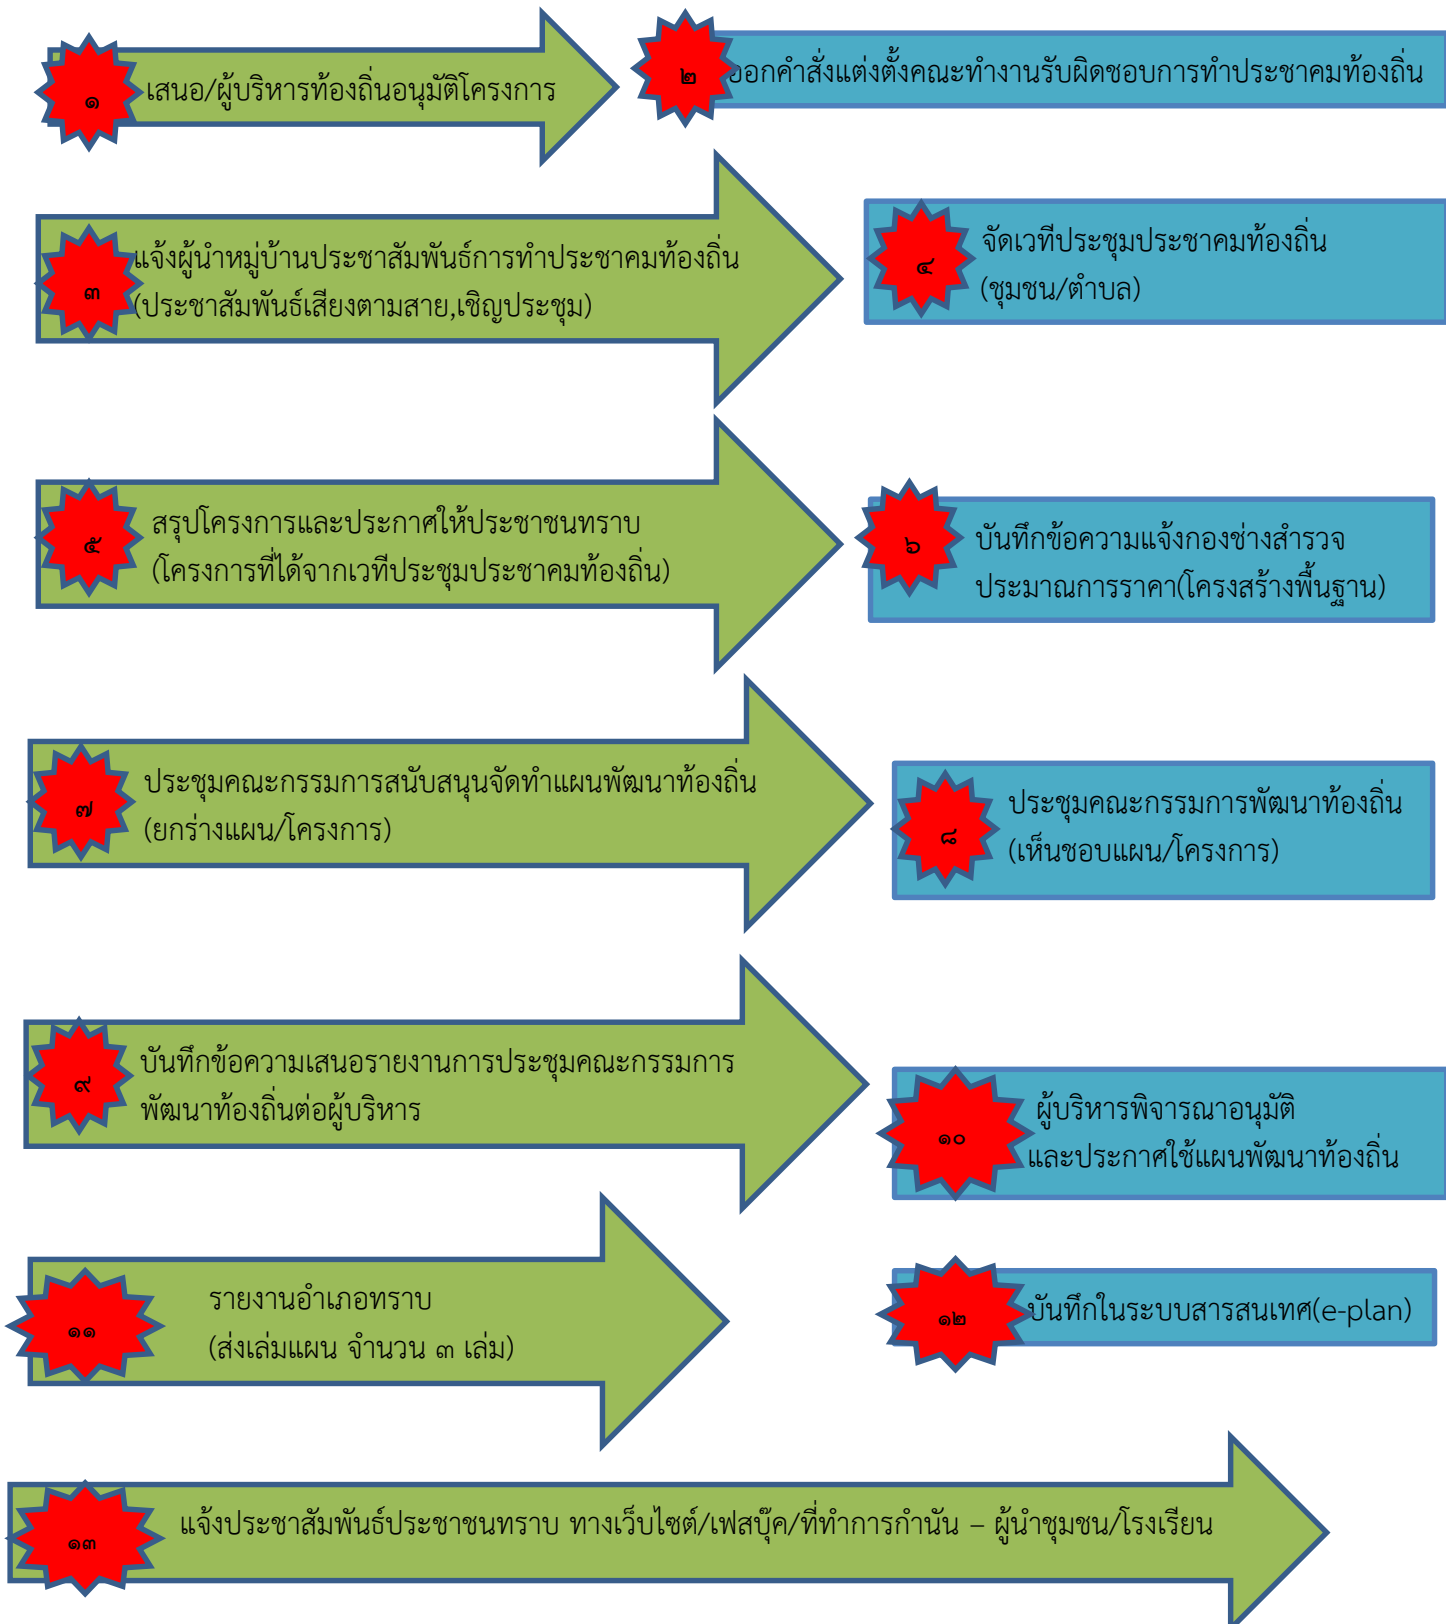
๑ เสนอ/ผู้บริหารท้องถิ่นอนุมัติโครงการ

๒ ออกคำสั่งแต่งตั้งคณะทำงานรับผิดชอบการทำประชาคมท้องถิ่น

๓ แจ้งผู้นำหมู่บ้านประชาสัมพันธ์การทำประชาคมท้องถิ่น (ประชาสัมพันธ์เสียงตามสาย,เชิญประชุม)

๔ จัดเวทีประชุมประชาคมท้องถิ่น (ชุมชน/ตำบล)

๕ สรุปโครงการและประกาศให้ประชาชนทราบ (โครงการที่ได้จากเวทีประชุมประชาคมท้องถิ่น)

๖ บันทึกข้อความแจ้งกองช่างสำรวจ ประมาณการราคา(โครงสร้างพื้นฐาน)

๗ ประชุมคณะกรรมการสนับสนุนจัดทำแผนพัฒนาท้องถิ่น (ยกร่างแผน/โครงการ)

๘ ประชุมคณะกรรมการพัฒนาท้องถิ่น (เห็นชอบแผน/โครงการ)

๙ บันทึกข้อความเสนอรายงานการประชุมคณะกรรมการ พัฒนาท้องถิ่นต่อผู้บริหาร

๑๐ ผู้บริหารพิจารณาอนุมัติ และประกาศใช้แผนพัฒนาท้องถิ่น

๑๑ รายงานอำเภอทราบ (ส่งเล่มแผน จำนวน ๓ เล่ม)

๑๒ บันทึกในระบบสารสนเทศ(e-plan)

๑๓ แจ้งประชาสัมพันธ์ประชาชนทราบ ทางเว็บไซต์/เฟสบุ๊ค/ที่ทำการกำนัน – ผู้นำชุมชน/โรงเรียน